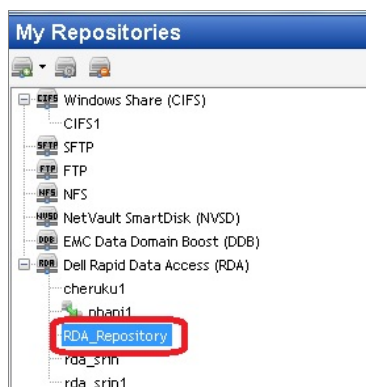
My Repositories

CIFS Windows Share (CIFS)
CIFS1
SFTP SFTP
FTP FTP
NFS NFS
NVSD NetVault SmartDisk (NVSD)
DDB EMC Data Domain Boost (DDB)
RDA Dell Rapid Data Access (RDA)
cheruku1
phani1
RDA_Repository
rda_srin
rda_srin1